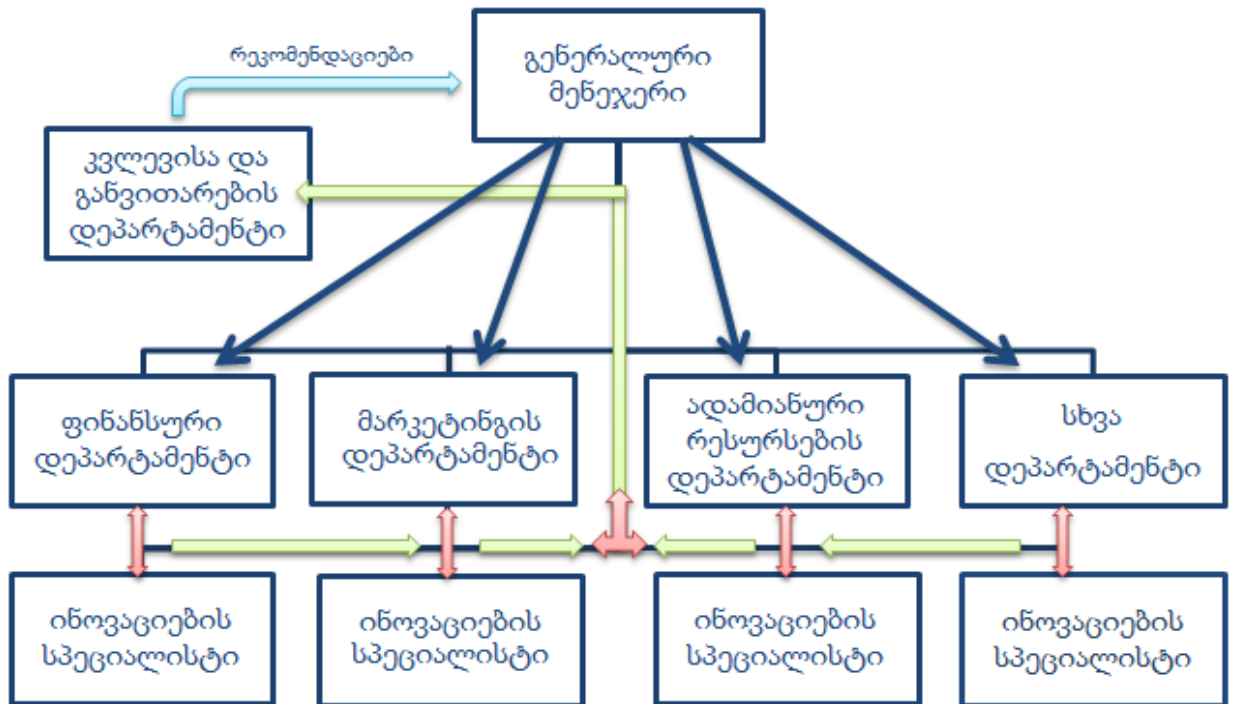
რეკომენდაციები

გენერალური მენეჯერი

კვლევისა და განვითარების დეპარტამენტი

ფინანსური დეპარტამენტი

მარკეტინგის დეპარტამენტი

ადამიანური რესურსების დეპარტამენტი

სხვა დეპარტამენტი

ინოვაციების სპეციალისტი

ინოვაციების სპეციალისტი

ინოვაციების სპეციალისტი

ინოვაციების სპეციალისტი